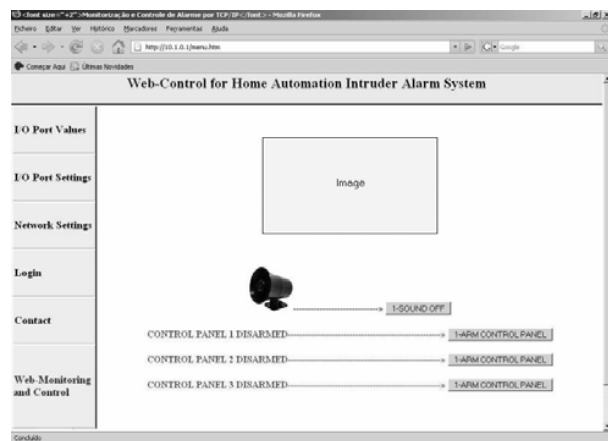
<font size="+2">Monitorização e Controle de Alarme por TCP/IP</font> - Mozilla Firefox

Ficheiro Editar Ver Histórico Marcadores Ferramentas Ajuda

http://10.1.0.1/menu.htm

Google

Começar Aqui Últimas Novidades

Web-Control for Home Automation Intruder Alarm System

I/O Port Values

I/O Port Settings

Network Settings

Login

Contact

Web-Monitoring and Control

Image

1-SOUND OFF

CONTROL PANEL 1 DISARMED

1-ARM CONTROL PANEL

CONTROL PANEL 2 DISARMED

1-ARM CONTROL PANEL

CONTROL PANEL 3 DISARMED

1-ARM CONTROL PANEL

Concluído